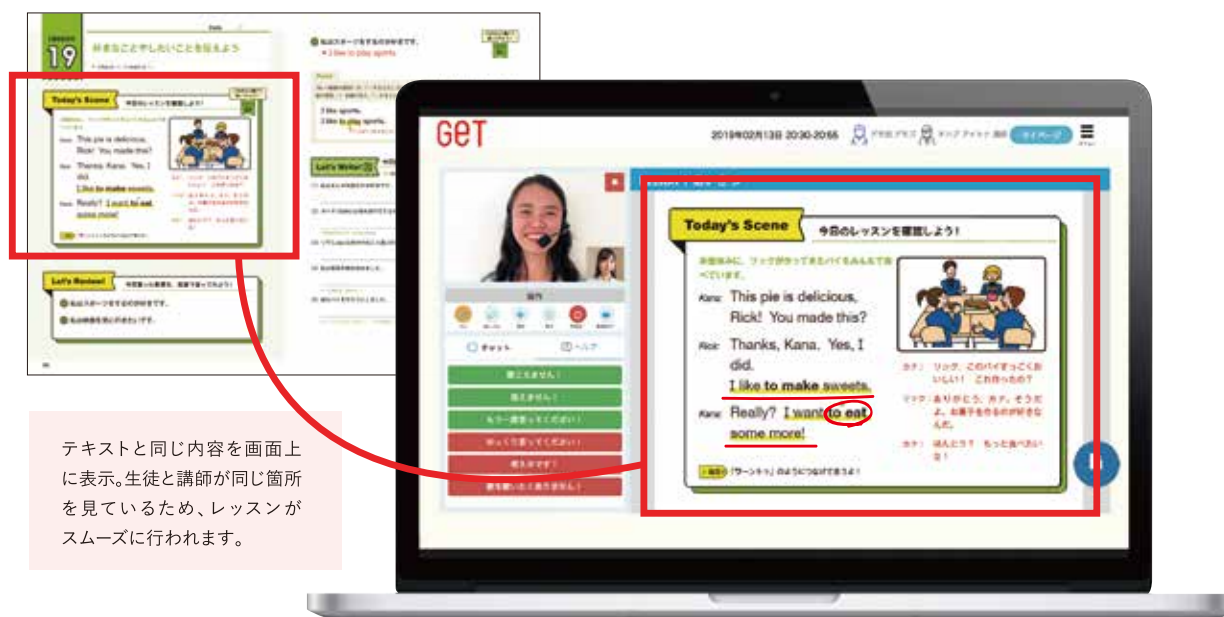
19

好きなことやしたいことを伝えよう

Today's Scene

今日のレッスンを確認しよう!

Kana: This pie is delicious, Rick! You made this?

Rick: Thanks, Kana. Yes, I did. I like to make sweets.

Kana: Really? I want to eat some more!

Let's Review!

私はスポーツをするのが好きです。

I like to play sports.

Let's Write!

テキストと同じ内容を画面上に表示。生徒と講師が同じ箇所を見ているため、レッスンがスムーズに行われます。

GeT

2019年02月13日 20:30-20:55

マイページ

Today's Scene

今日のレッスンを確認しよう!

Kana: This pie is delicious, Rick! You made this?

Rick: Thanks, Kana. Yes, I did. I like to make sweets.

Kana: Really? I want to eat some more!

カナ: リック、このパイすっごくおいしい! これ作ったの?

リック: ありがとう、カナ。そうだよ。お菓子を作るのが好きなんだ。

カナ: ほんとう? もっと食べたいな!

チャット

ヘルプ

聞こえません!

見えません!

もう一度言ってください!

ゆっくり言ってください!

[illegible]

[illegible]

「ワーンチャ」のようにつなげて言おう!